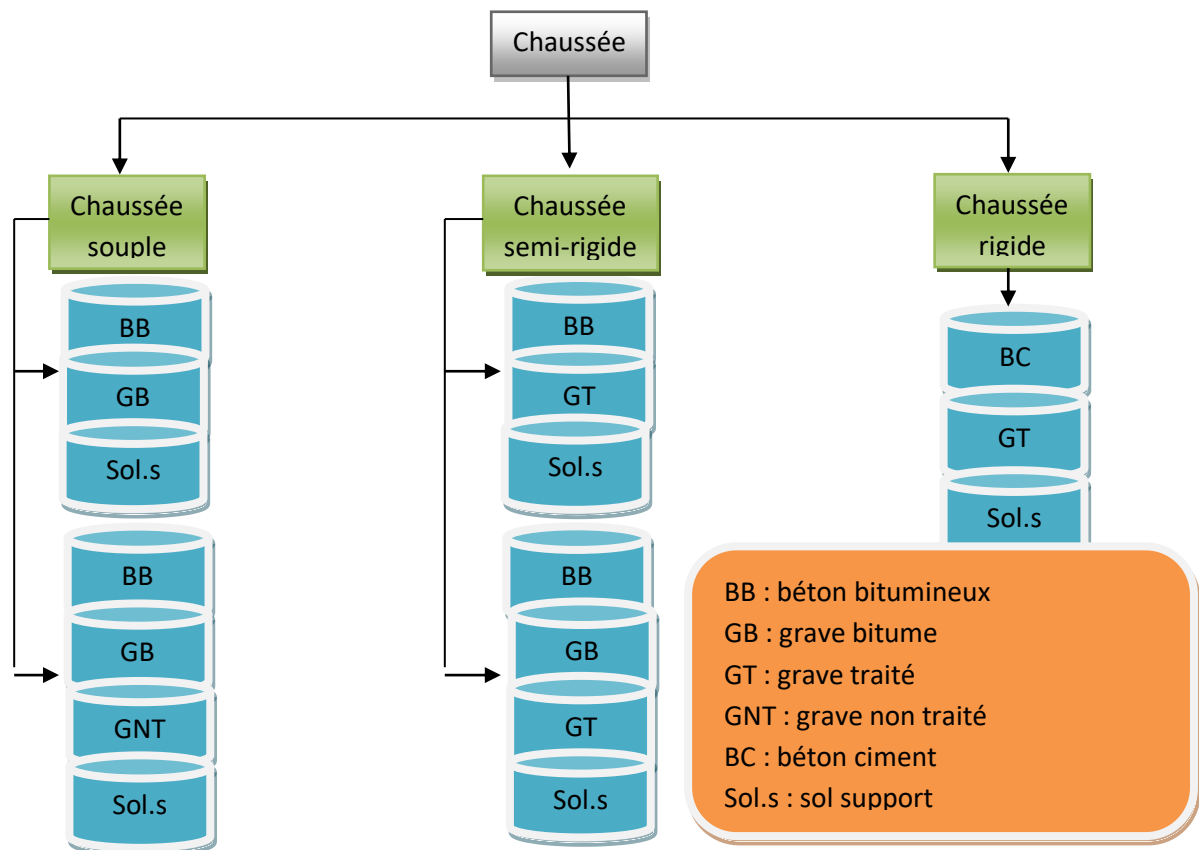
Chaussée

Chaussée souple

BB
GB
Sol.s

BB
GB
GNT
Sol.s

Chaussée semi-rigide

BB
GT
Sol.s

BB
GB
GT
Sol.s

Chaussée rigide

BC
GT
Sol.s

BB : béton bitumineux
GB : grave bitume
GT : grave traité
GNT : grave non traité
BC : béton ciment
Sol.s : sol support